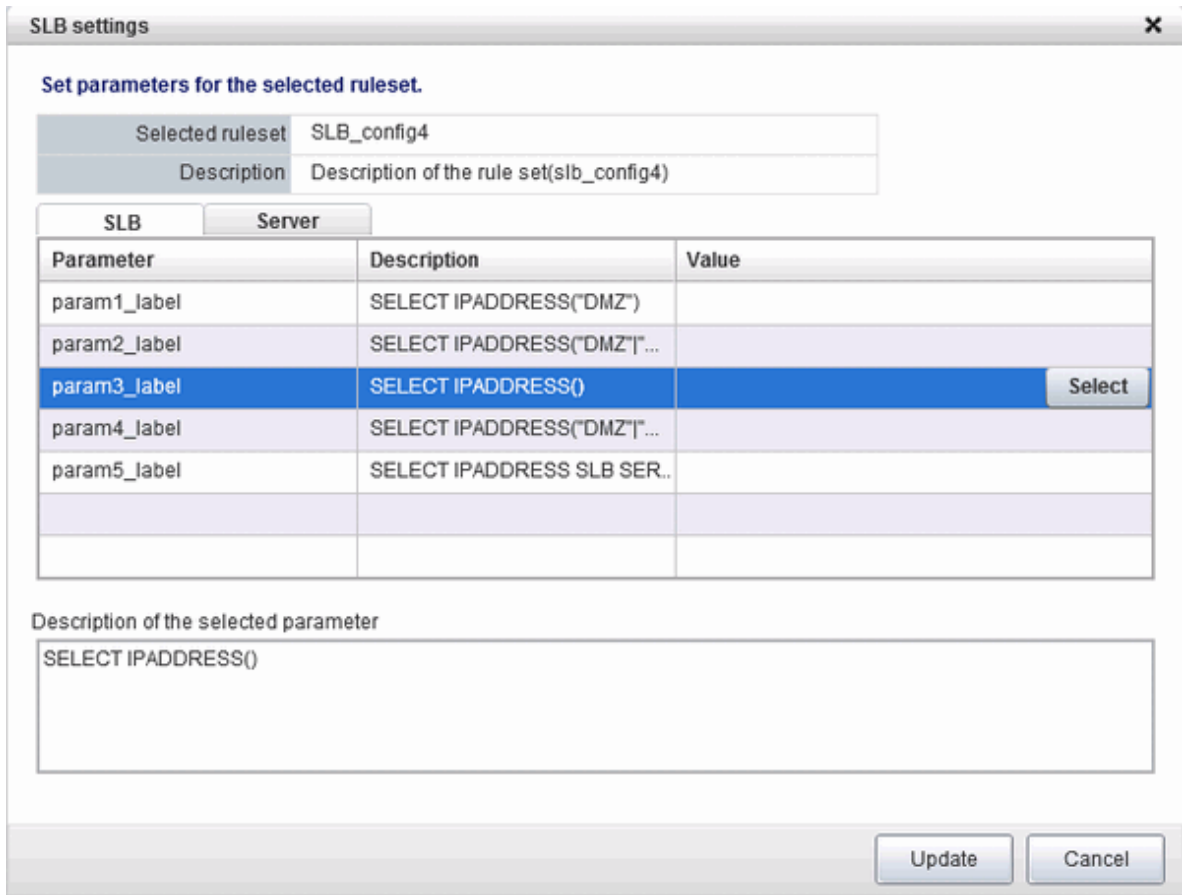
SLB settings ×

Set parameters for the selected ruleset.

| Selected ruleset | SLB_config4 |
|---|---|
| Description | Description of the rule set(slb_config4) |

SLB Server

| Parameter | Description | Value |
|---|---|---|
| param1_label | SELECT IPADDRESS("DMZ") | |
| param2_label | SELECT IPADDRESS("DMZ"\|"... | |
| param3_label | SELECT IPADDRESS() | Select |
| param4_label | SELECT IPADDRESS("DMZ"\|"... | |
| param5_label | SELECT IPADDRESS SLB SER... | |
| | | |
| | | |

Description of the selected parameter

SELECT IPADDRESS()

Update Cancel